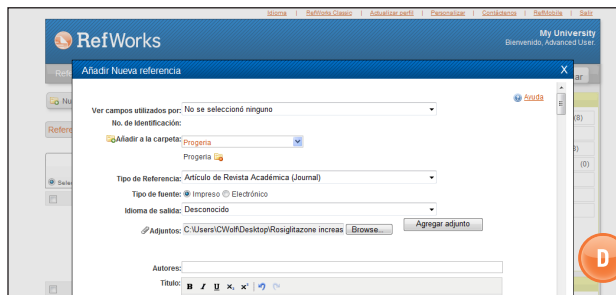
Idioma | RefWorks Clasic | Actualizar perfil | Personalizar | Contáctenos | RefWorks | Salir

RefWorks

My University
Bienvenido, Advanced User.

Añadir Nueva referencia

X

Ayuda

Ver campos utilizados por: No se seleccionó ninguno

No. de Identificación:

Añadir a la carpeta: Progeria

Progeria

Tipo de Referencia: Artículo de Revista Académica (Journal)

Tipo de fuente: Impreso Electrónico

Idioma de salida: Desconocido

Agregar adjunto

Adjuntos: C:\Users\CWolf\Desktop\Rosiglitazone increas Browse...

Autores:

Titulo:

B I U $x_2$ $x^2$

D